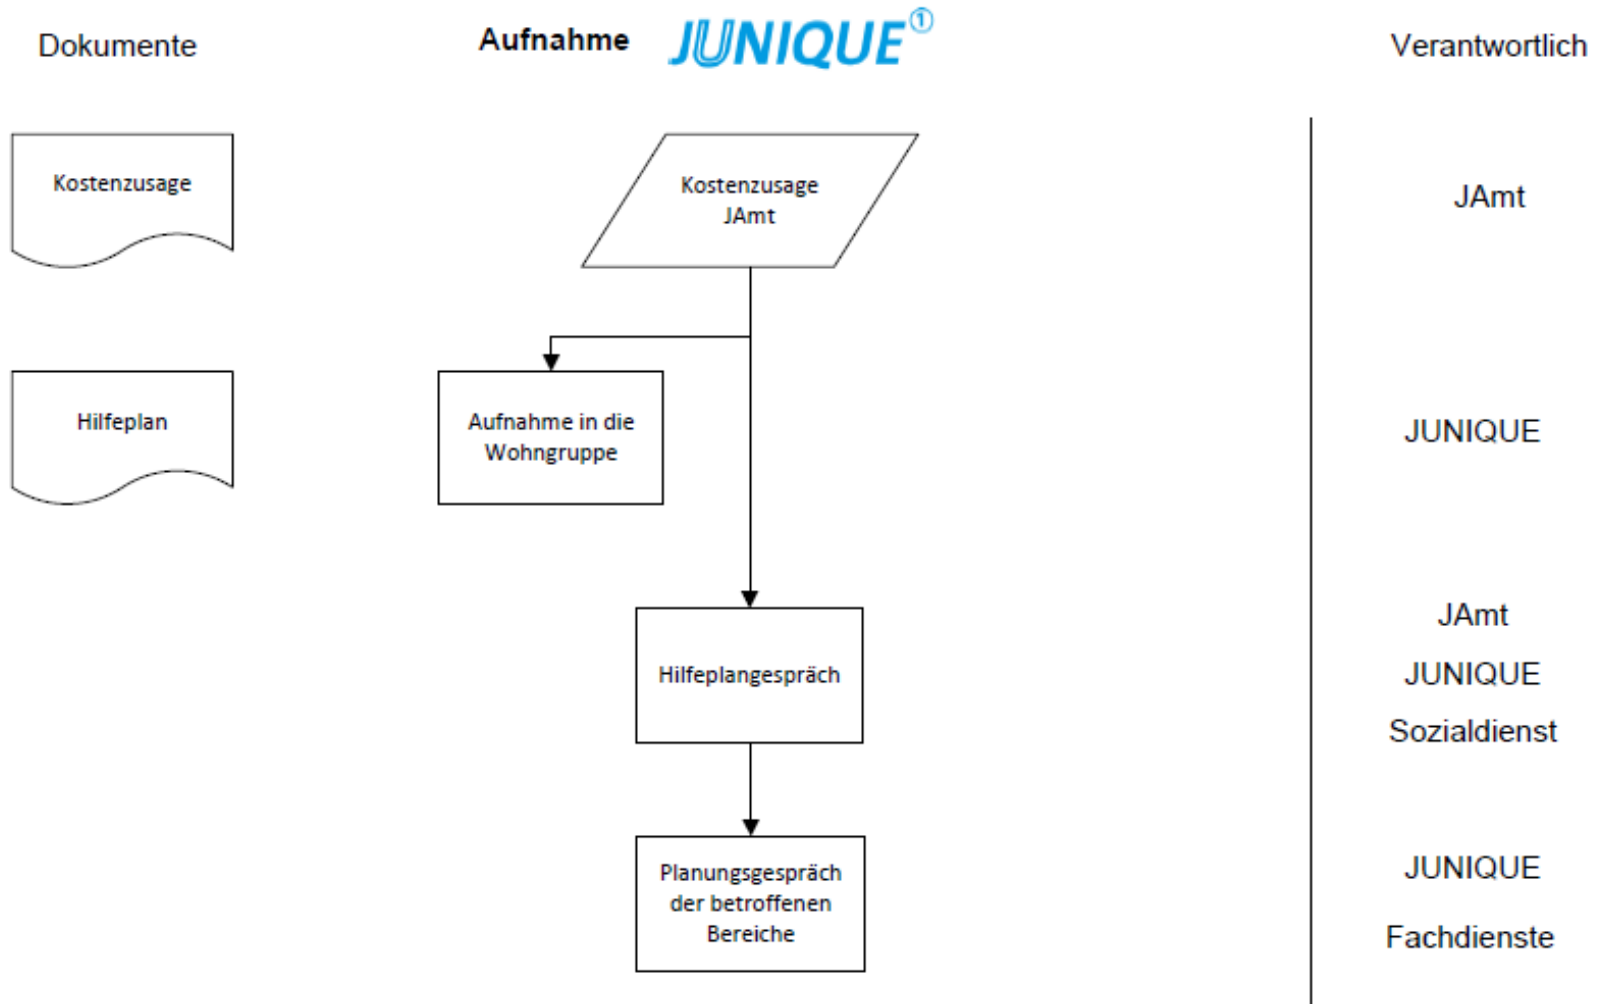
Dokumente

Aufnahme JUNIQUE①

Verantwortlich

Kostenzusage

Kostenzusage JAmt

JAmt

Hilfeplan

Aufnahme in die Wohngruppe

JUNIQUE

Hilfeplangespräch

JAmt

JUNIQUE

Sozialdienst

Planungsgespräch der betroffenen Bereiche

JUNIQUE

Fachdienste